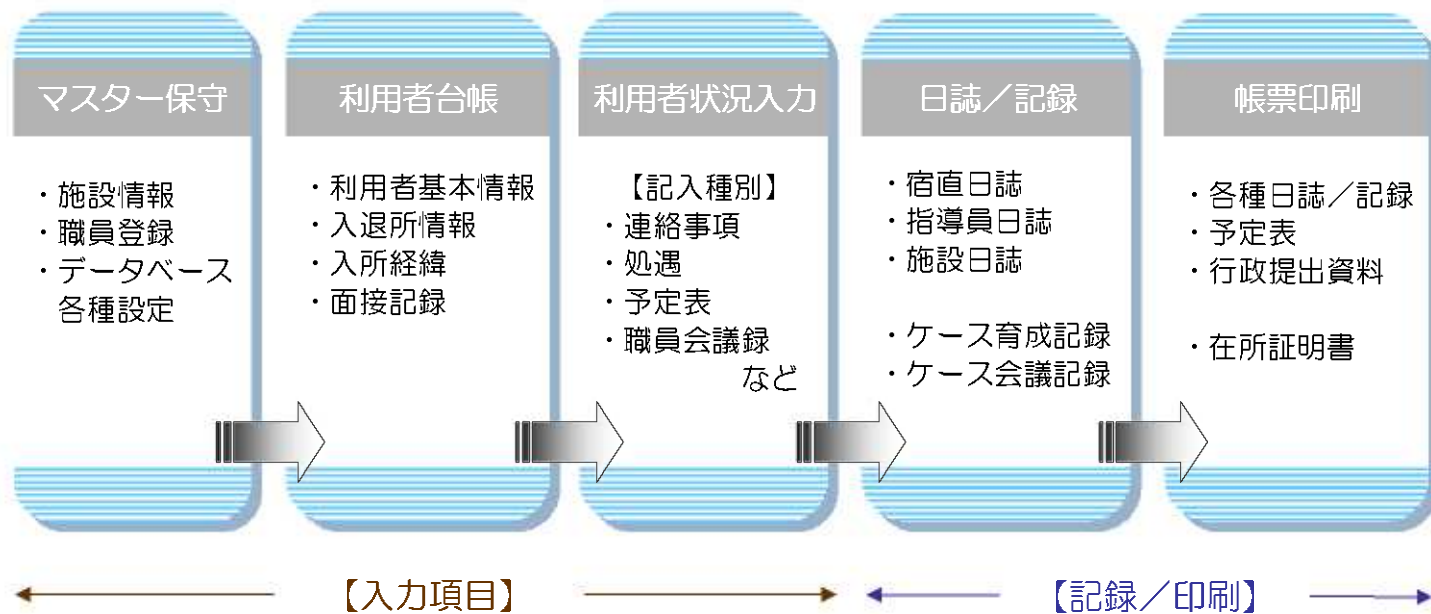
マスター保守

・施設情報
・職員登録
・データベース各種設定

利用者台帳

・利用者基本情報
・入退所情報
・入所経緯
・面接記録

利用者状況入力

【記入種別】
・連絡事項
・処遇
・予定表
・職員会議録
など

日誌／記録

・宿直日誌
・指導員日誌
・施設日誌

・ケース育成記録
・ケース会議記録

帳票印刷

・各種日誌／記録
・予定表
・行政提出資料

・在所証明書

【入力項目】

【記録／印刷】